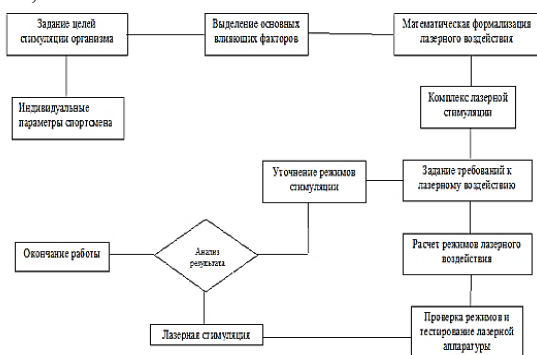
Задание целей стимуляции организма

Выделение основных влияющих факторов

Математическая формализация лазерного воздействия

Индивидуальные параметры спортсмена

Комплекс лазерной стимуляции

Уточнение режимов стимуляции

Задание требований к лазерному воздействию

Окончание работы

Анализ результата

Расчет режимов лазерного воздействия

Проверка режимов и тестирование лазерной аппаратуры

Лазерная стимуляция